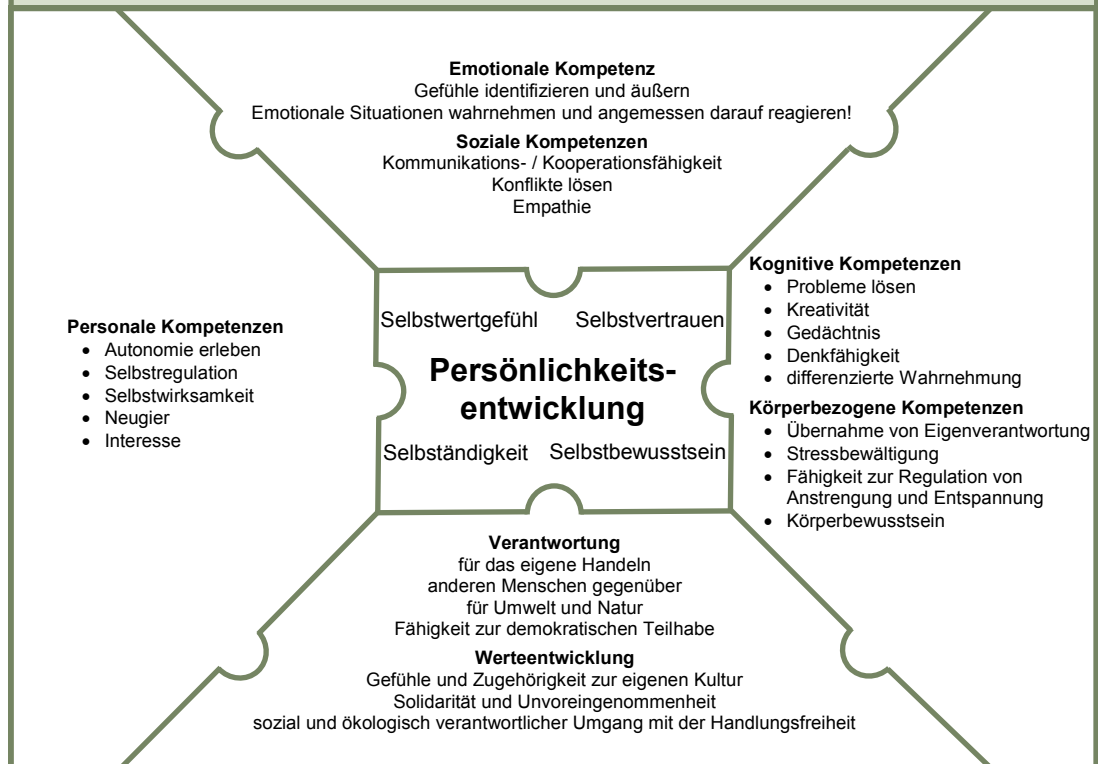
**Emotionale Kompetenz**
Gefühle identifizieren und äußern
Emotionale Situationen wahrnehmen und angemessen darauf reagieren!

**Soziale Kompetenzen**
Kommunikations- / Kooperationsfähigkeit
Konflikte lösen
Empathie

**Personale Kompetenzen**
- Autonomie erleben
- Selbstregulation
- Selbstwirksamkeit
- Neugier
- Interesse

Selbstwertgefühl
Selbstvertrauen

**Persönlichkeitsentwicklung**

Selbständigkeit
Selbstbewusstsein

**Kognitive Kompetenzen**
- Probleme lösen
- Kreativität
- Gedächtnis
- Denkfähigkeit
- differenzierte Wahrnehmung

**Körperbezogene Kompetenzen**
- Übernahme von Eigenverantwortung
- Stressbewältigung
- Fähigkeit zur Regulation von Anstrengung und Entspannung
- Körperbewusstsein

**Verantwortung**
für das eigene Handeln
anderen Menschen gegenüber
für Umwelt und Natur
Fähigkeit zur demokratischen Teilhabe

**Werteentwicklung**
Gefühle und Zugehörigkeit zur eigenen Kultur
Solidarität und Unvoreingenommenheit
sozial und ökologisch verantwortlicher Umgang mit der Handlungsfreiheit